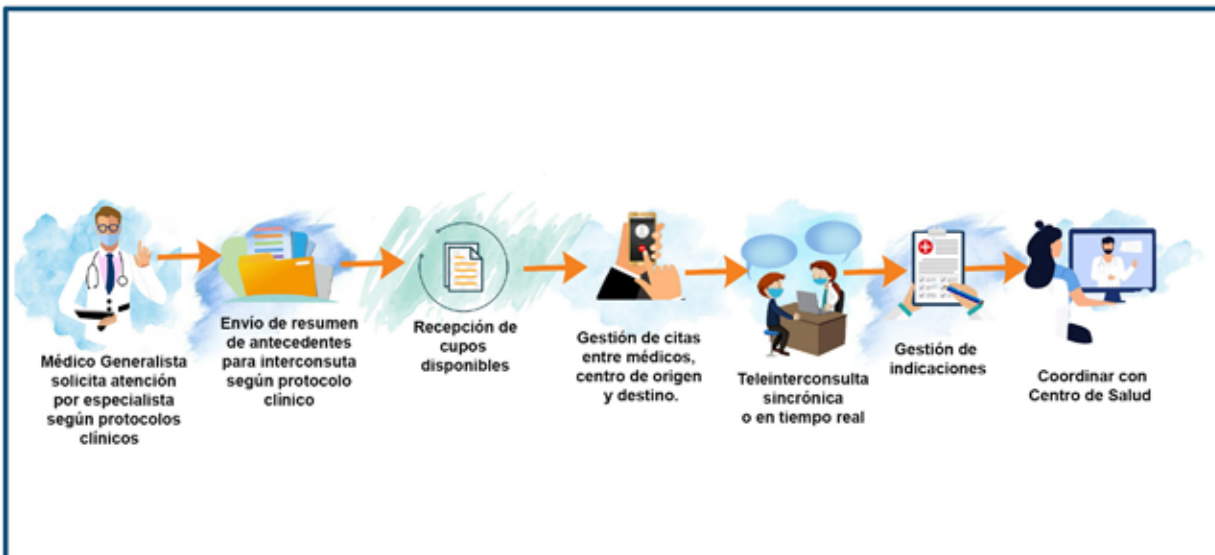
Médico Generalista solicita atención por especialista según protocolos clínicos

Envío de resumen de antecedentes para interconsuta según protocolo clínico

Recepción de cupos disponibles

Gestión de citas entre médicos, centro de origen y destino.

Teleinterconsulta sincrónica o en tiempo real

Gestión de indicaciones

Coordinar con Centro de Salud